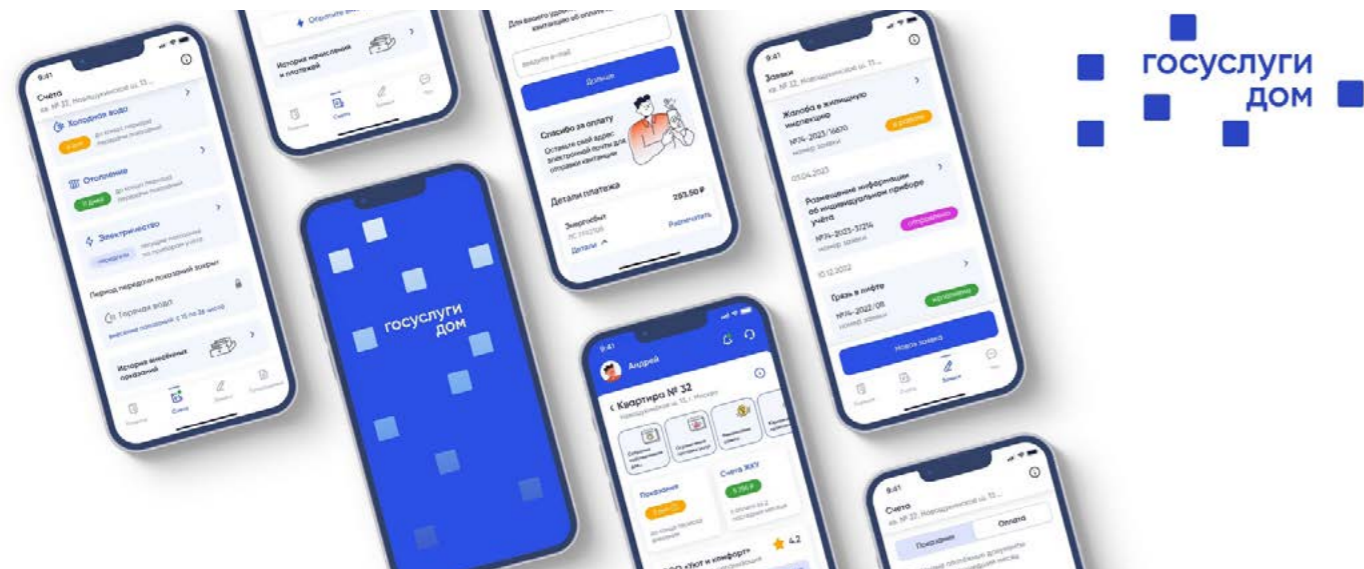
госуслуги дом

9:41
Счета
Холодная вода
Отопление
Электричество
Период передачи показаний закрыт
Горячая вода
История внесённых показаний
Счета

История начислений и платежей

Дальше
Спасибо за оплату
Оставьте свой адрес электронной почты для отправки квитанции
Детали платежа
293.50 ₽
Энергосбыт
Распечатать
Детали

госуслуги дом

9:41
Заявки
Жалоба в жилищную инспекцию
№74-2023/16670
01.04.2023
Размещение информации об индивидуальном приборе учёта
№74-2023-3/214
10.12.2022
Грязь в лифте
№74-2022/01
Новая заявка
Заявки

9:41
Андрей
Квартира № 32
Счета ЖКУ
Показания
4.2
ООО «Уют и комфорт»

9:41
Счета
Показания
Оплата